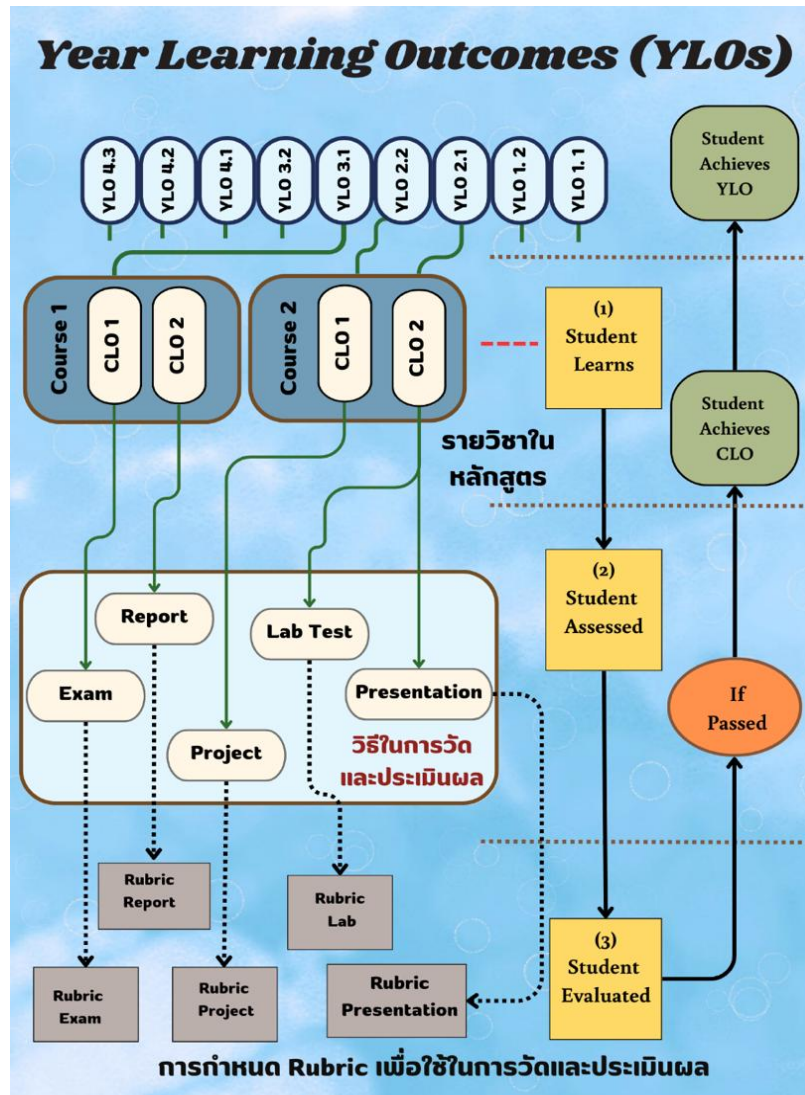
Year Learning Outcomes (YLOs)

YLO 4.3
YLO 4.2
YLO 4.1
YLO 3.2
YLO 3.1
YLO 2.2
YLO 2.1
YLO 1.2
YLO 1.1

Student Achieves YLO

Course 1
CLO 1
CLO 2

Course 2
CLO 1
CLO 2

(1) Student Learns

Student Achieves CLO

รายวิชาในหลักสูตร

(2) Student Assessed

Report
Lab Test
Exam
Presentation
Project

วิธีในการวัดและประเมินผล

If Passed

Rubric Report
Rubric Lab
(3) Student Evaluated
Rubric Exam
Rubric Project
Rubric Presentation

การกำหนด Rubric เพื่อใช้ในการวัดและประเมินผล